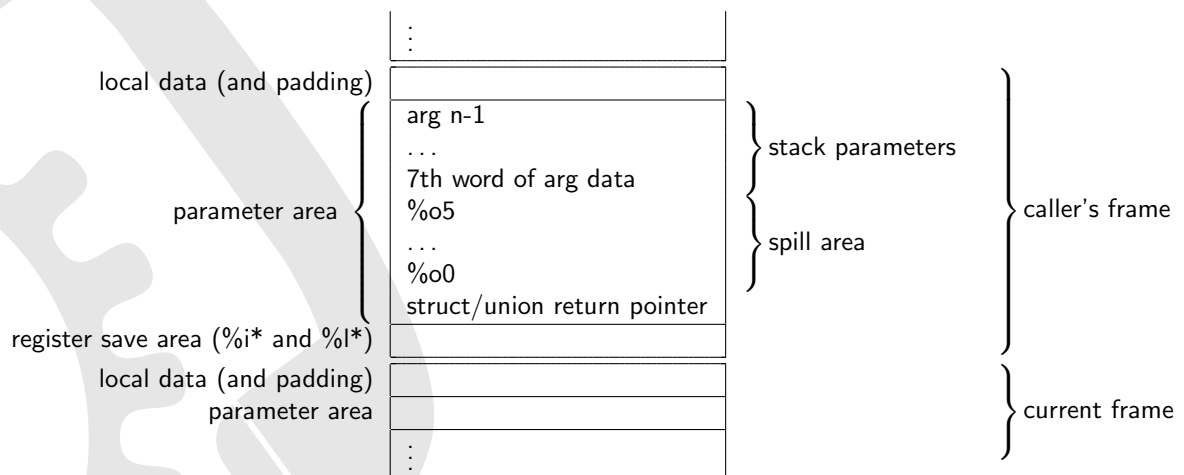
⋮

local data (and padding)

parameter area

arg n-1
...
7th word of arg data
%o5
...
%o0
struct/union return pointer

stack parameters

spill area

caller's frame

register save area (%i* and %l*)

local data (and padding)

parameter area

⋮

current frame